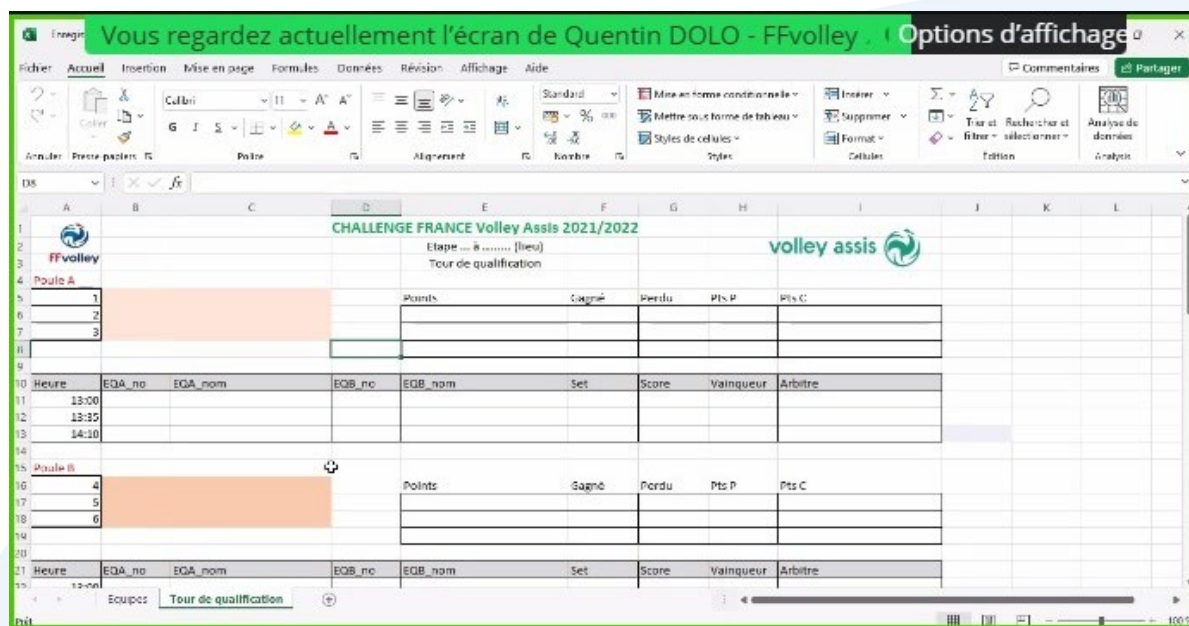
Enregis Vous regardez actuellement l'écran de Quentin DOLO - FFvolley . ( Options d'affichage

Fichier Accueil Insertion Mise en page Formules Données Révision Affichage Aide

Commentaires Partager

Annuler Presse-papiers Coller Calibri 11 G I S Police Alignement Standard % Nombre Mise en forme conditionnelle Mettre sous forme de tableau Styles de cellules Styles Insérer Supprimer Format Cellules Trier et filtrer Rechercher et sélectionner Édition Analyse de données Analyse

D8 $fx$

| | A | B | C | D | E | F | G | H | I | J | K | L |
|---|---|---|---|---|---|---|---|---|---|---|---|---|
| 1 | | | | CHALLENGE FRANCE Volley Assis 2021/2022 | | | | | | | | |
| 2 | FFvolley | | | | Etape ... à ........ (lieu) | | | | volley assis | | | |
| 3 | | | | | Tour de qualification | | | | | | | |
| 4 | Poule A | | | | | | | | | | | |
| 5 | 1 | | | | Points | Gagné | Perdu | Pts P | Pts C | | | |
| 6 | 2 | | | | | | | | | | | |
| 7 | 3 | | | | | | | | | | | |
| 8 | | | | | | | | | | | | |
| 9 | | | | | | | | | | | | |
| 10 | Heure | EQA_no | EQA_nom | EQB_no | EQB_nom | Set | Score | Vainqueur | Arbitre | | | |
| 11 | 13:00 | | | | | | | | | | | |
| 12 | 13:35 | | | | | | | | | | | |
| 13 | 14:10 | | | | | | | | | | | |
| 14 | | | | | | | | | | | | |
| 15 | Poule B | | | | | | | | | | | |
| 16 | 4 | | | | Points | Gagné | Perdu | Pts P | Pts C | | | |
| 17 | 5 | | | | | | | | | | | |
| 18 | 6 | | | | | | | | | | | |
| 19 | | | | | | | | | | | | |
| 20 | | | | | | | | | | | | |
| 21 | Heure | EQA_no | EQA_nom | EQB_no | EQB_nom | Set | Score | Vainqueur | Arbitre | | | |
| 22 | 13:00 | | | | | | | | | | | |

Equipes Tour de qualification

Prêt 100